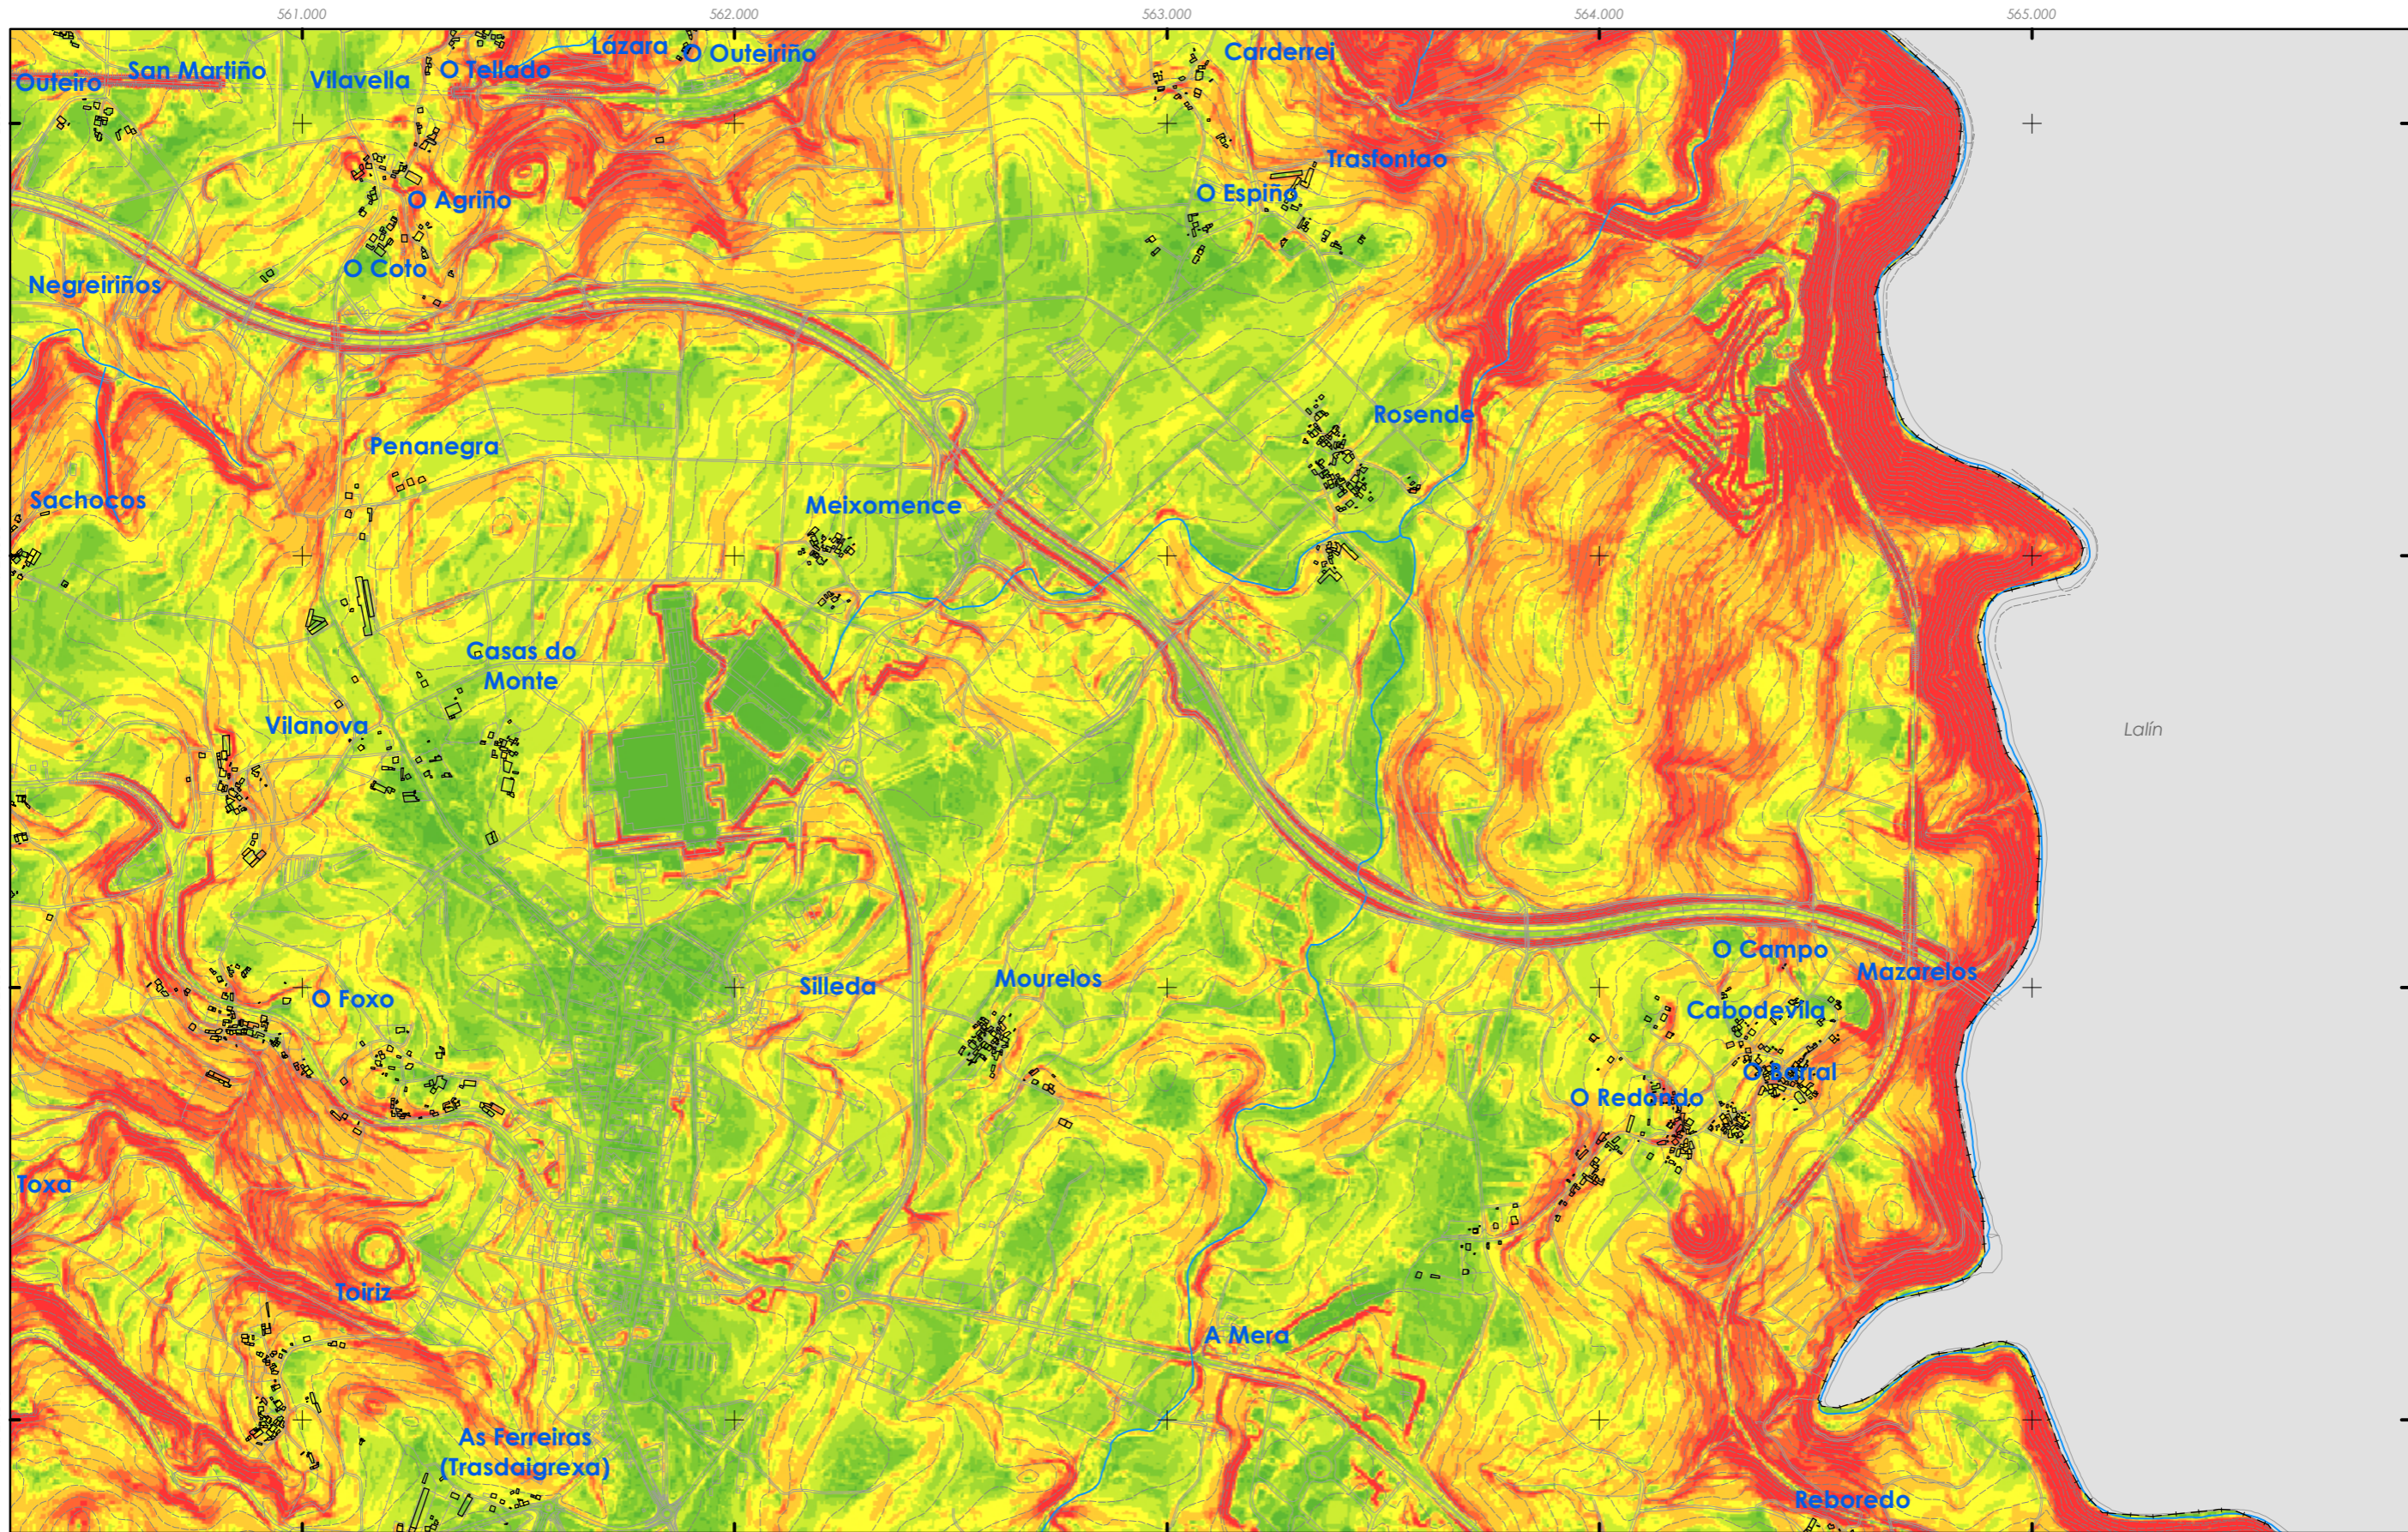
561.000
562.000
563.000
564.000
565.000

Outeiro
San Martiño
Vilavella
O Tellado
Lázara
O Outeiriño
Carderrei
Trasfontao
O Agriño
O Espiño
O Coto
Negreiriños
Rosende
Penanegra
Sachocos
Meixomence
Casas do Monte
Vilanova
Lalín
O Campo
Mazarelos
Cabodevila
O Foxo
Silleda
Mourelos
O Barral
O Redondo
Toxa
Toiriz
A Mera
As Ferreiras (Trasdaigrexa)
Reboredo